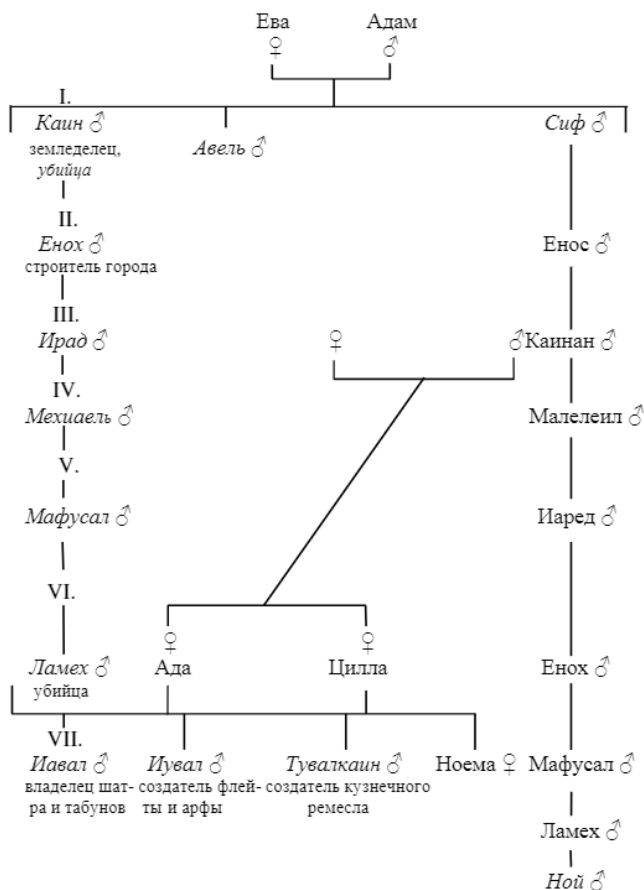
Ева ♀ Адам ♂

I.

Каин ♂ земледелец, убийца

Авель ♂

Сиф ♂

II.

Енох ♂ строитель города

Енос ♂

III.

Ирад ♂

♀

♂ Каинан ♂

IV.

Мехиаель ♂

Малелеил ♂

V.

Мафусал ♂

Иаред ♂

VI.

♀ Ада

♀ Цилла

Ламех ♂ убийца

Енох ♂

VII.

Иавал ♂ владелец шатра и табунов

Иувал ♂ создатель флейты и арфы

Тувалкаин ♂ создатель кузнечного ремесла

Ноема ♀

Мафусал ♂

Ламех ♂

Ной ♂